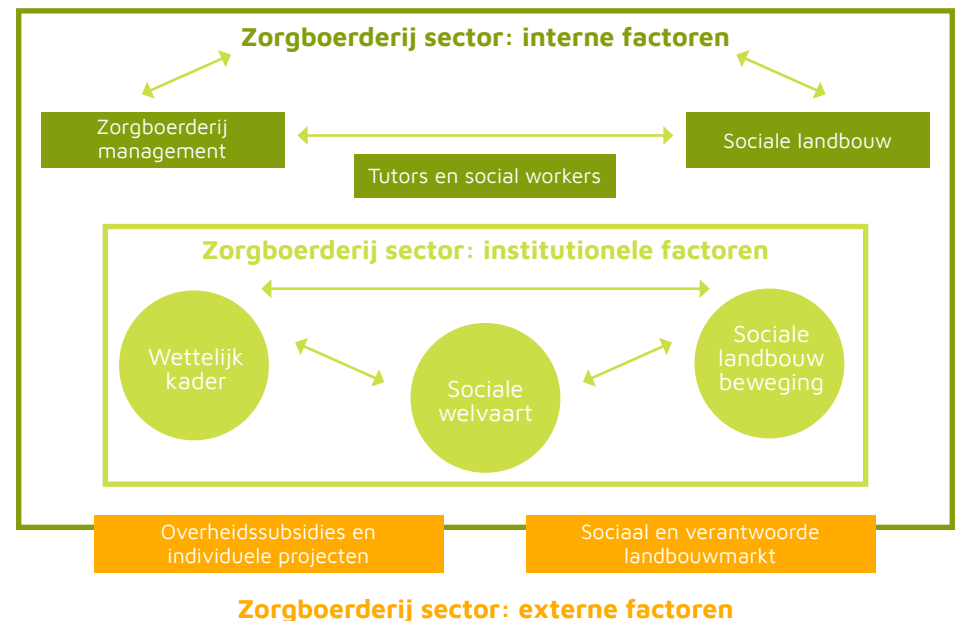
Zorgboerderij sector: interne factoren

Zorgboerderij management

Sociale landbouw

Tutors en social workers

Zorgboerderij sector: institutionele factoren

Wettelijk kader

Sociale welvaart

Sociale landbouw beweging

Overheidssubsidies en individuele projecten

Sociaal en verantwoorde landbouwmarkt

Zorgboerderij sector: externe factoren